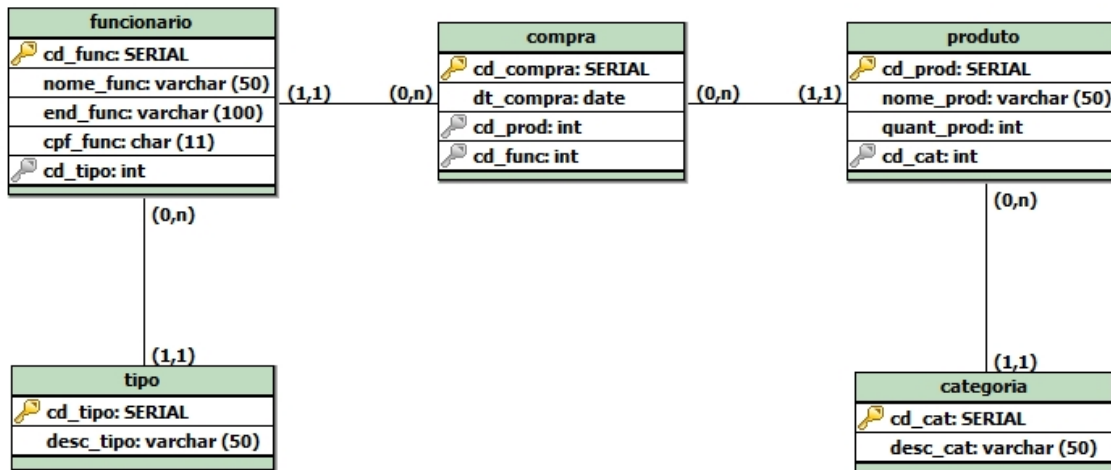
funcionario
cd_func: SERIAL
nome_func: varchar (50)
end_func: varchar (100)
cpf_func: char (11)
cd_tipo: int

(1,1)

(0,n)

compra
cd_compra: SERIAL
dt_compra: date
cd_prod: int
cd_func: int

(0,n)

(1,1)

produto
cd_prod: SERIAL
nome_prod: varchar (50)
quant_prod: int
cd_cat: int

(0,n)

(0,n)

(1,1)

tipo
cd_tipo: SERIAL
desc_tipo: varchar (50)

(1,1)

categoria
cd_cat: SERIAL
desc_cat: varchar (50)